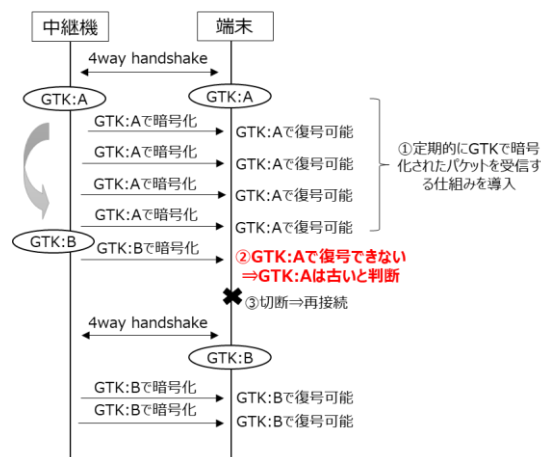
中継機

端末

4way handshake

GTK:A

GTK:A

GTK:Aで暗号化

GTK:Aで復号可能

GTK:Aで暗号化

GTK:Aで復号可能

GTK:Aで暗号化

GTK:Aで復号可能

GTK:Aで暗号化

GTK:Aで復号可能

①定期的にGTKで暗号化されたパケットを受信する仕組みを導入

GTK:B

GTK:Bで暗号化

②GTK:Aで復号できない ⇒GTK:Aは古いと判断

③切断⇒再接続

4way handshake

GTK:B

GTK:Bで暗号化

GTK:Bで復号可能

GTK:Bで暗号化

GTK:Bで復号可能